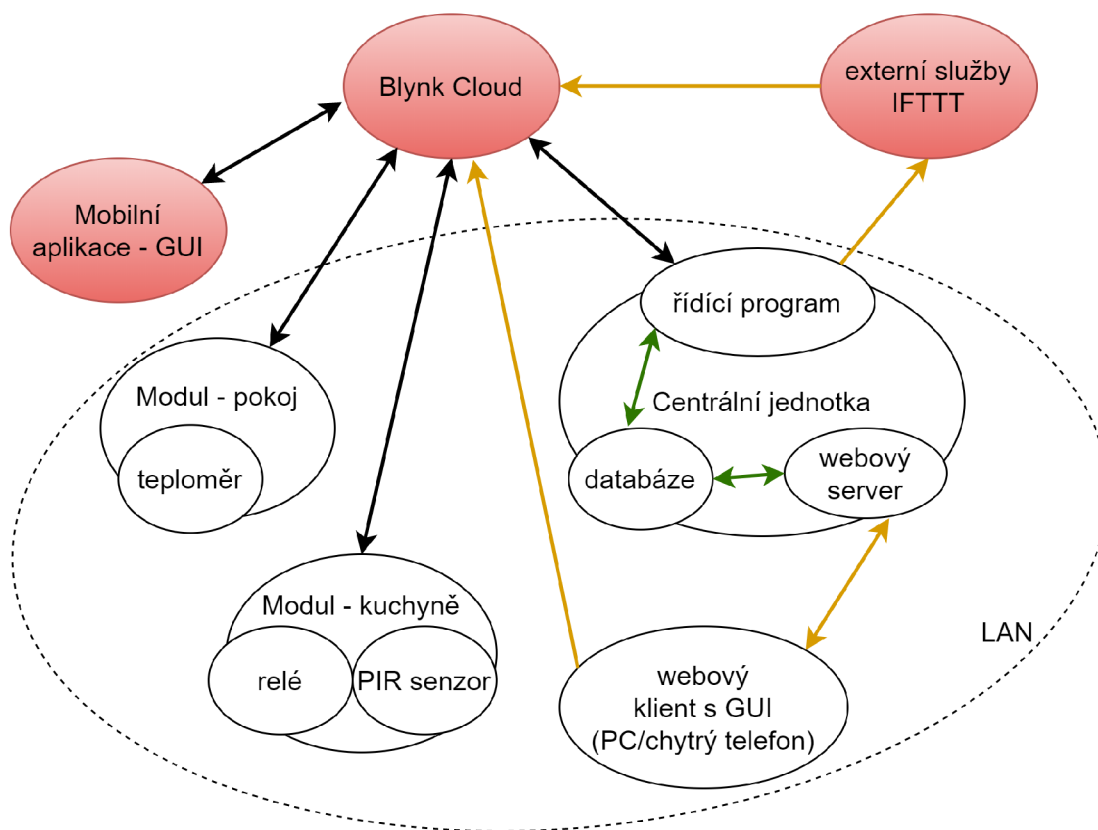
Blynk Cloud

externí služby IFTTT

Mobilní aplikace - GUI

řídící program

Centrální jednotka

databáze

webový server

Modul - pokoj

teploměr

Modul - kuchyně

relé

PIR senzor

webový klient s GUI (PC/chytrý telefon)

LAN